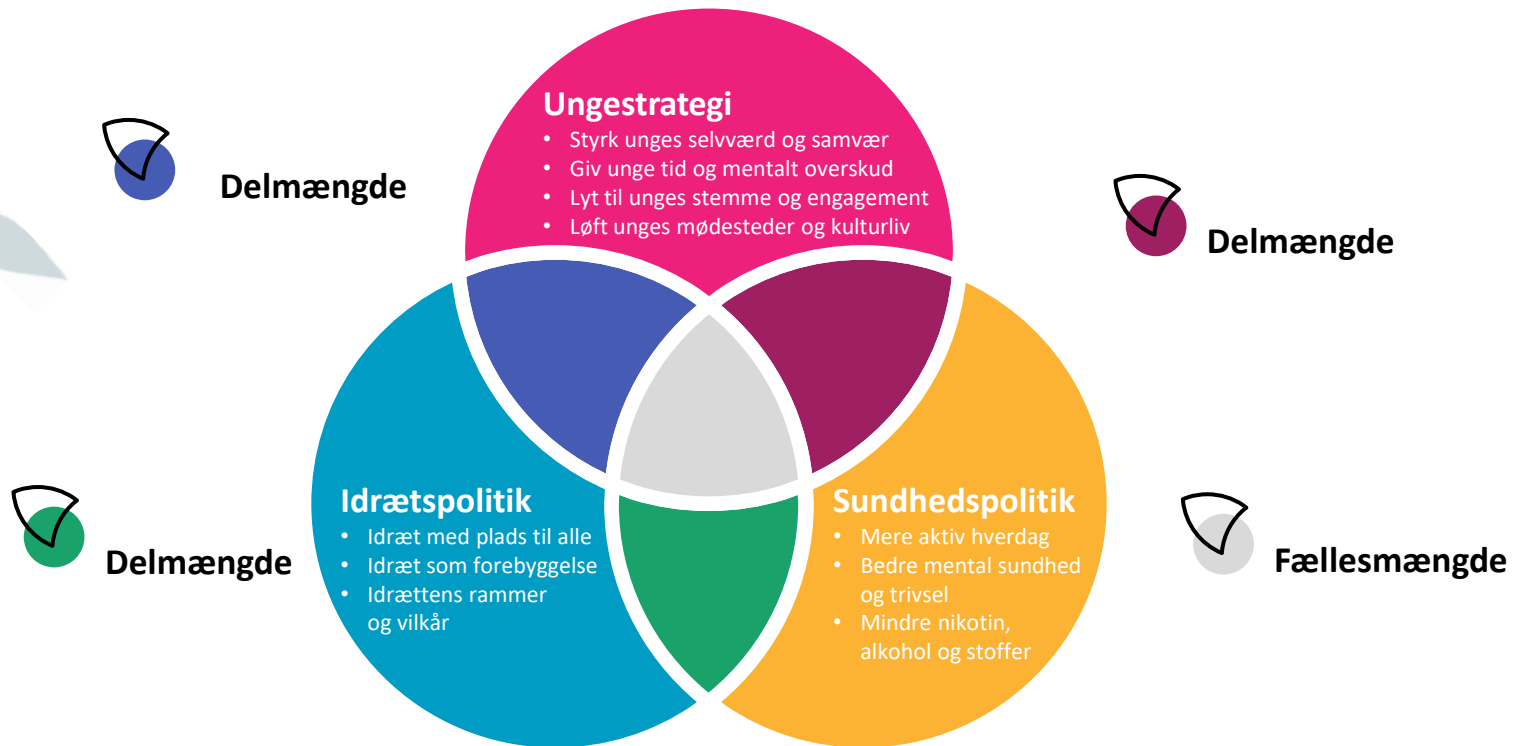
Delmængde

Ungestrategi
- Styrk unges selvværd og samvær
- Giv unge tid og mentalt overskud
- Lyt til unges stemme og engagement
- Løft unges mødesteder og kulturliv

Delmængde

Delmængde

Idrætspolitik
- Idræt med plads til alle
- Idræt som forebyggelse
- Idrættens rammer og vilkår

Sundhedspolitik
- Mere aktiv hverdag
- Bedre mental sundhed og trivsel
- Mindre nikotin, alkohol og stoffer

Fællesmængde